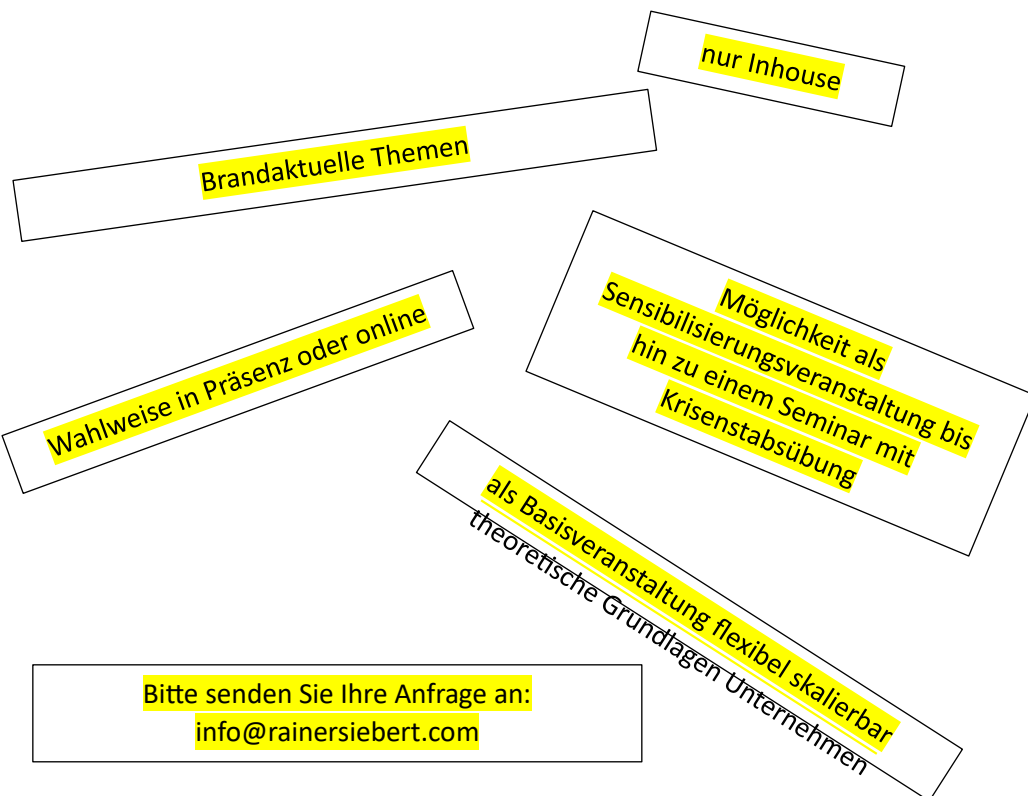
nur Inhouse

Brandaktuelle Themen

Möglichkeit als Sensibilisierungsveranstaltung bis hin zu einem Seminar mit Krisenstabsübung

Wahlweise in Präsenz oder online

als Basisveranstaltung flexibel skalierbar

theoretische Grundlagen Unternehmen

Bitte senden Sie Ihre Anfrage an:
info@rainersiebert.com